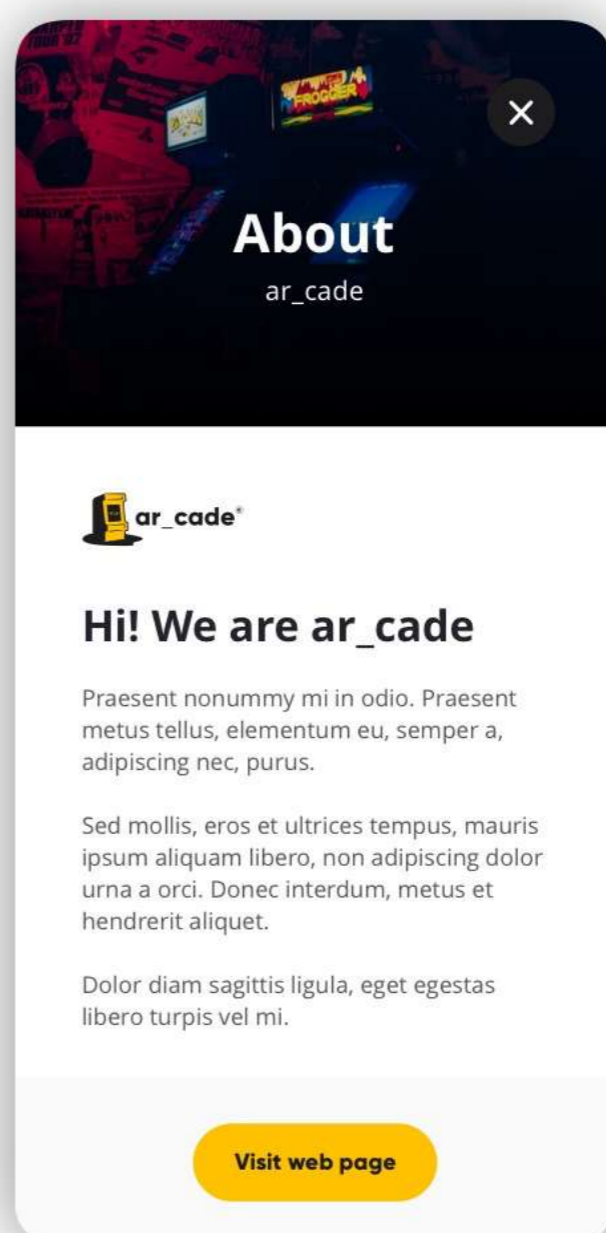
FROGGER

×

About

ar_cade

ar_cade®

Hi! We are ar_cade

Praesent nonummy mi in odio. Praesent metus tellus, elementum eu, semper a, adipiscing nec, purus.

Sed mollis, eros et ultrices tempus, mauris ipsum aliquam libero, non adipiscing dolor urna a orci. Donec interdum, metus et hendrerit aliquet.

Dolor diam sagittis ligula, eget egestas libero turpis vel mi.

Visit web page